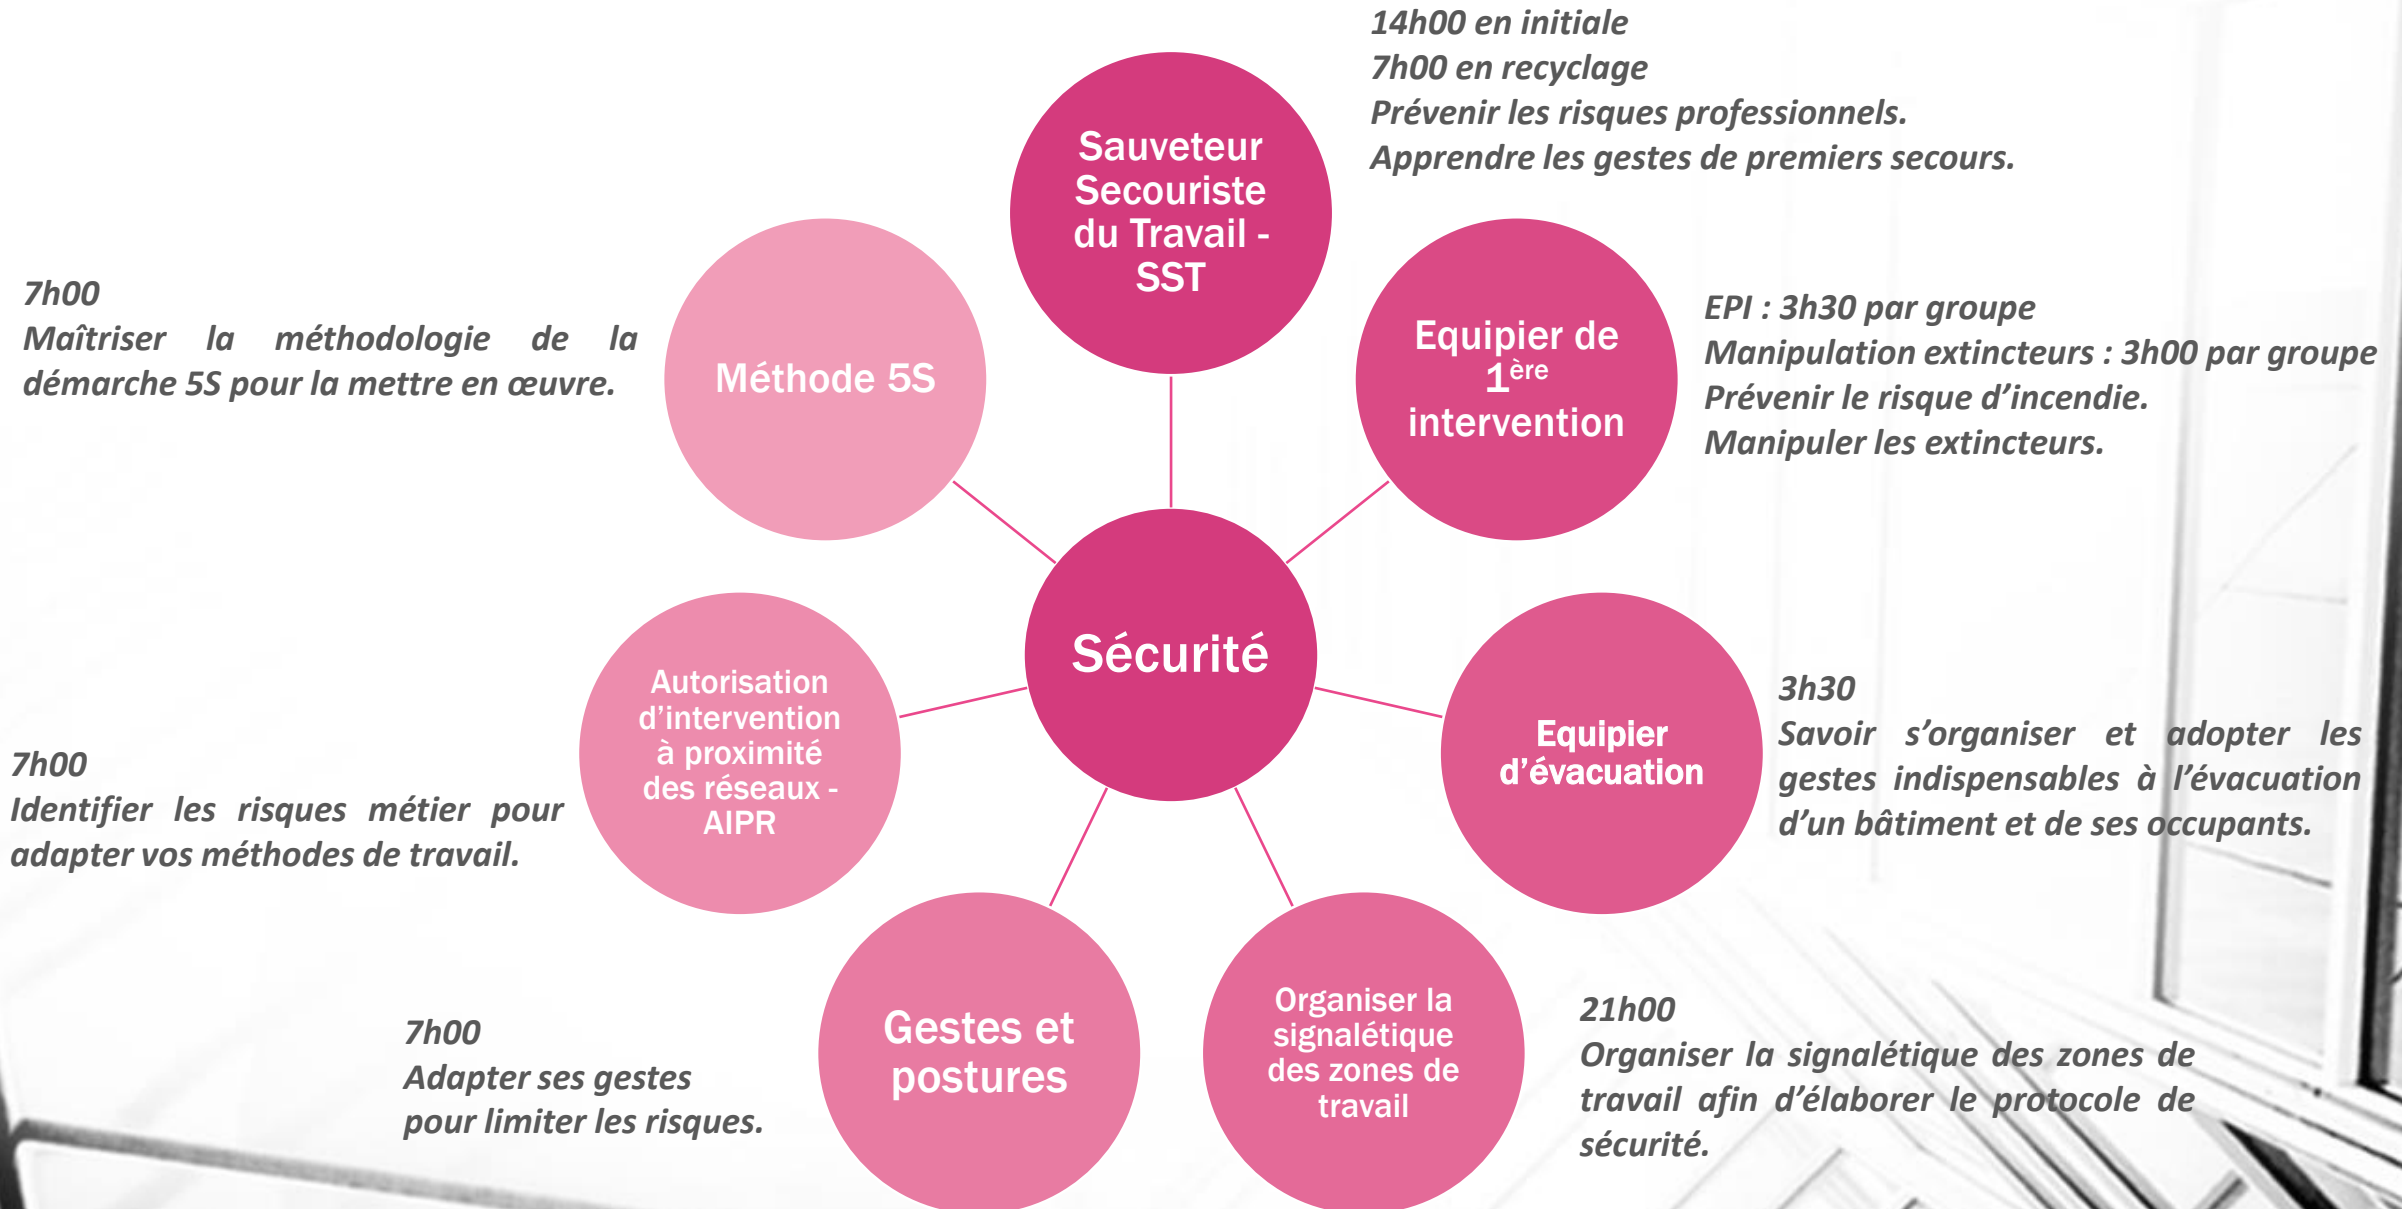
14h00 en initiale
7h00 en recyclage
Prévenir les risques professionnels.
Apprendre les gestes de premiers secours.

Sauveteur Secouriste du Travail - SST

7h00
Maîtriser la méthodologie de la démarche 5S pour la mettre en œuvre.

Méthode 5S

Equipier de $1^{ère}$ intervention

EPI : 3h30 par groupe
Manipulation extincteurs : 3h00 par groupe
Prévenir le risque d'incendie.
Manipuler les extincteurs.

Sécurité

Autorisation d'intervention à proximité des réseaux - AIPR

7h00
Identifier les risques métier pour adapter vos méthodes de travail.

Equipier d'évacuation

3h30
Savoir s'organiser et adopter les gestes indispensables à l'évacuation d'un bâtiment et de ses occupants.

Gestes et postures

7h00
Adapter ses gestes pour limiter les risques.

Organiser la signalétique des zones de travail

21h00
Organiser la signalétique des zones de travail afin d'élaborer le protocole de sécurité.